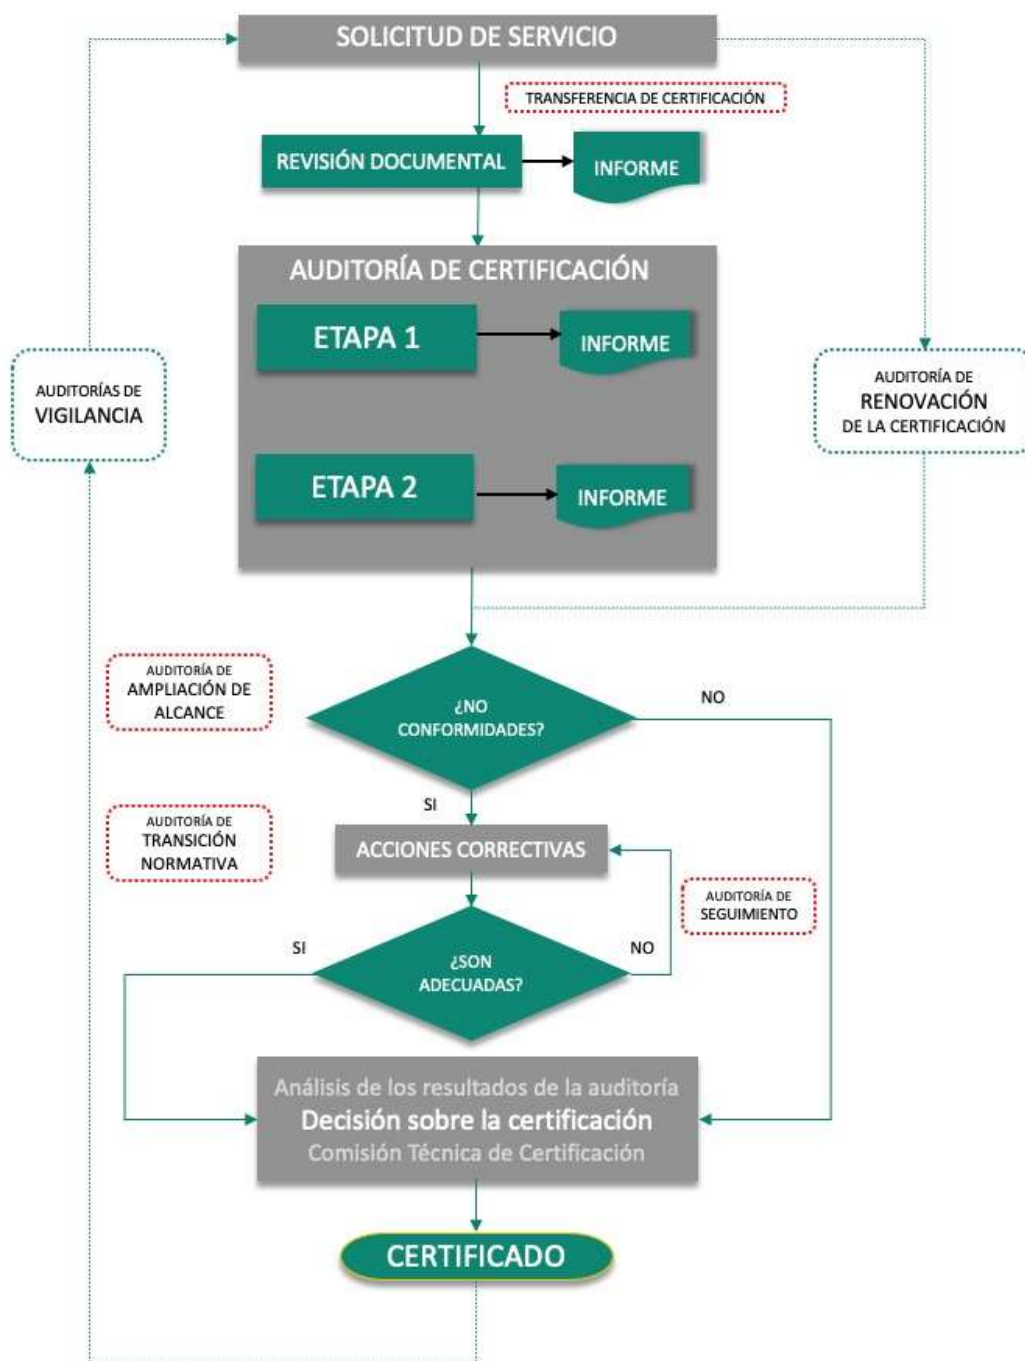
SOLICITUD DE SERVICIO

TRANSFERENCIA DE CERTIFICACIÓN

REVISIÓN DOCUMENTAL

INFORME

AUDITORÍA DE CERTIFICACIÓN

ETAPA 1

INFORME

ETAPA 2

INFORME

AUDITORÍAS DE VIGILANCIA

AUDITORÍA DE RENOVACIÓN DE LA CERTIFICACIÓN

AUDITORÍA DE AMPLIACIÓN DE ALCANCE

¿NO CONFORMIDADES?

NO

SI

AUDITORÍA DE TRANSICIÓN NORMATIVA

ACCIONES CORRECTIVAS

AUDITORÍA DE SEGUIMIENTO

SI

¿SON ADECUADAS?

NO

Análisis de los resultados de la auditoría
Decisión sobre la certificación
Comisión Técnica de Certificación

CERTIFICADO